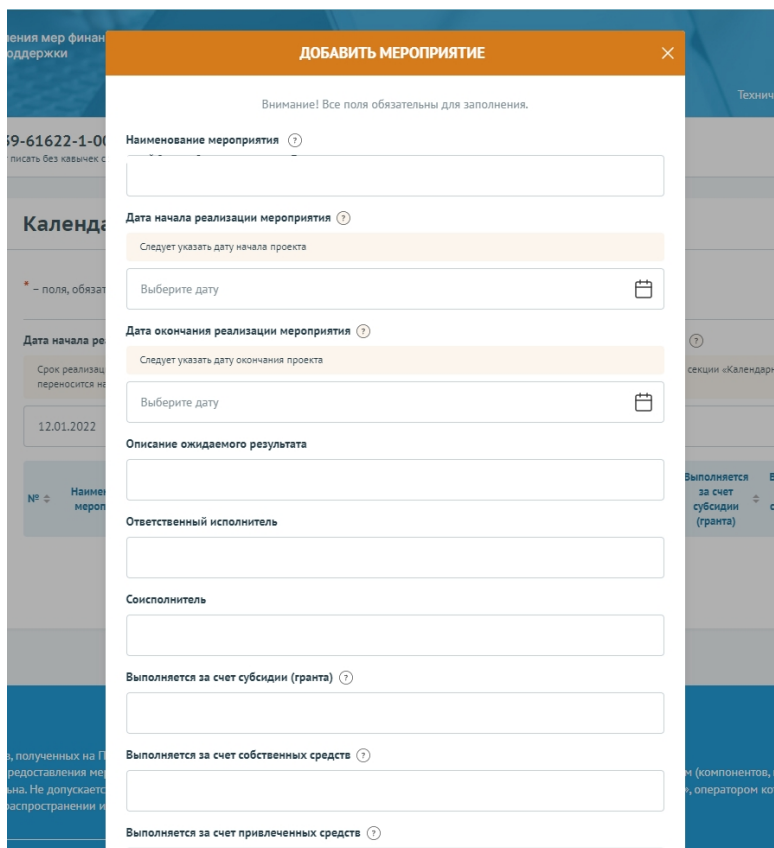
ления мер финан
оддержки

Технич

59-61622-1-00
писать без кавычек с

Календа

* – поля, обязат

Дата начала ре

Срок реализац
переносится на

12.01.2022

№ Наимен мероп

секции «Календар

Выполняется за счет субсидии (гранта)

, полученных на П
редоставления мер
ьна. Не допускаетс
распространении и

м (компонентов,
», оператором ко

ДОБАВИТЬ МЕРОПРИЯТИЕ

Внимание! Все поля обязательны для заполнения.

Наименование мероприятия

Дата начала реализации мероприятия

Следует указать дату начала проекта

Выберите дату

Дата окончания реализации мероприятия

Следует указать дату окончания проекта

Выберите дату

Описание ожидаемого результата

Ответственный исполнитель

Соисполнитель

Выполняется за счет субсидии (гранта)

Выполняется за счет собственных средств

Выполняется за счет привлеченных средств